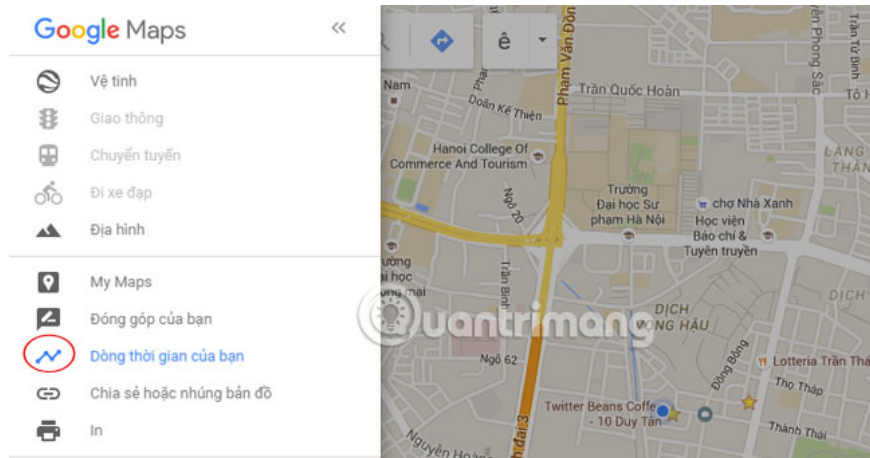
Google Maps «

Vệ tinh
Giao thông
Chuyển tuyến
Đi xe đạp
Địa hình

My Maps
Đóng góp của bạn
Dòng thời gian của bạn
Chia sẻ hoặc nhúng bản đồ
In

ê

Nam
Doãn Kế Thiện
Phạm Văn Đồng
Trần Quốc Hoàn
Hanoi College Of Commerce And Tourism
Ngõ 20
Trường Đại học Sư phạm Hà Nội
chợ Nhà Xanh
Học viện Báo chí & Tuyên truyền
Trần Bình
Ngõ 62
DỊCH VỌNG HẬU
Đông Bông
Lotteria Trần Thá
Thọ Tháp
Twitter Beans Coffee - 10 Duy Tân
Thành Thái
Nguyễn
Phong Sắc
Trần Tử Bình
Tô Hiệu
LÀNG THÁN
DỊCH
Quantrimang